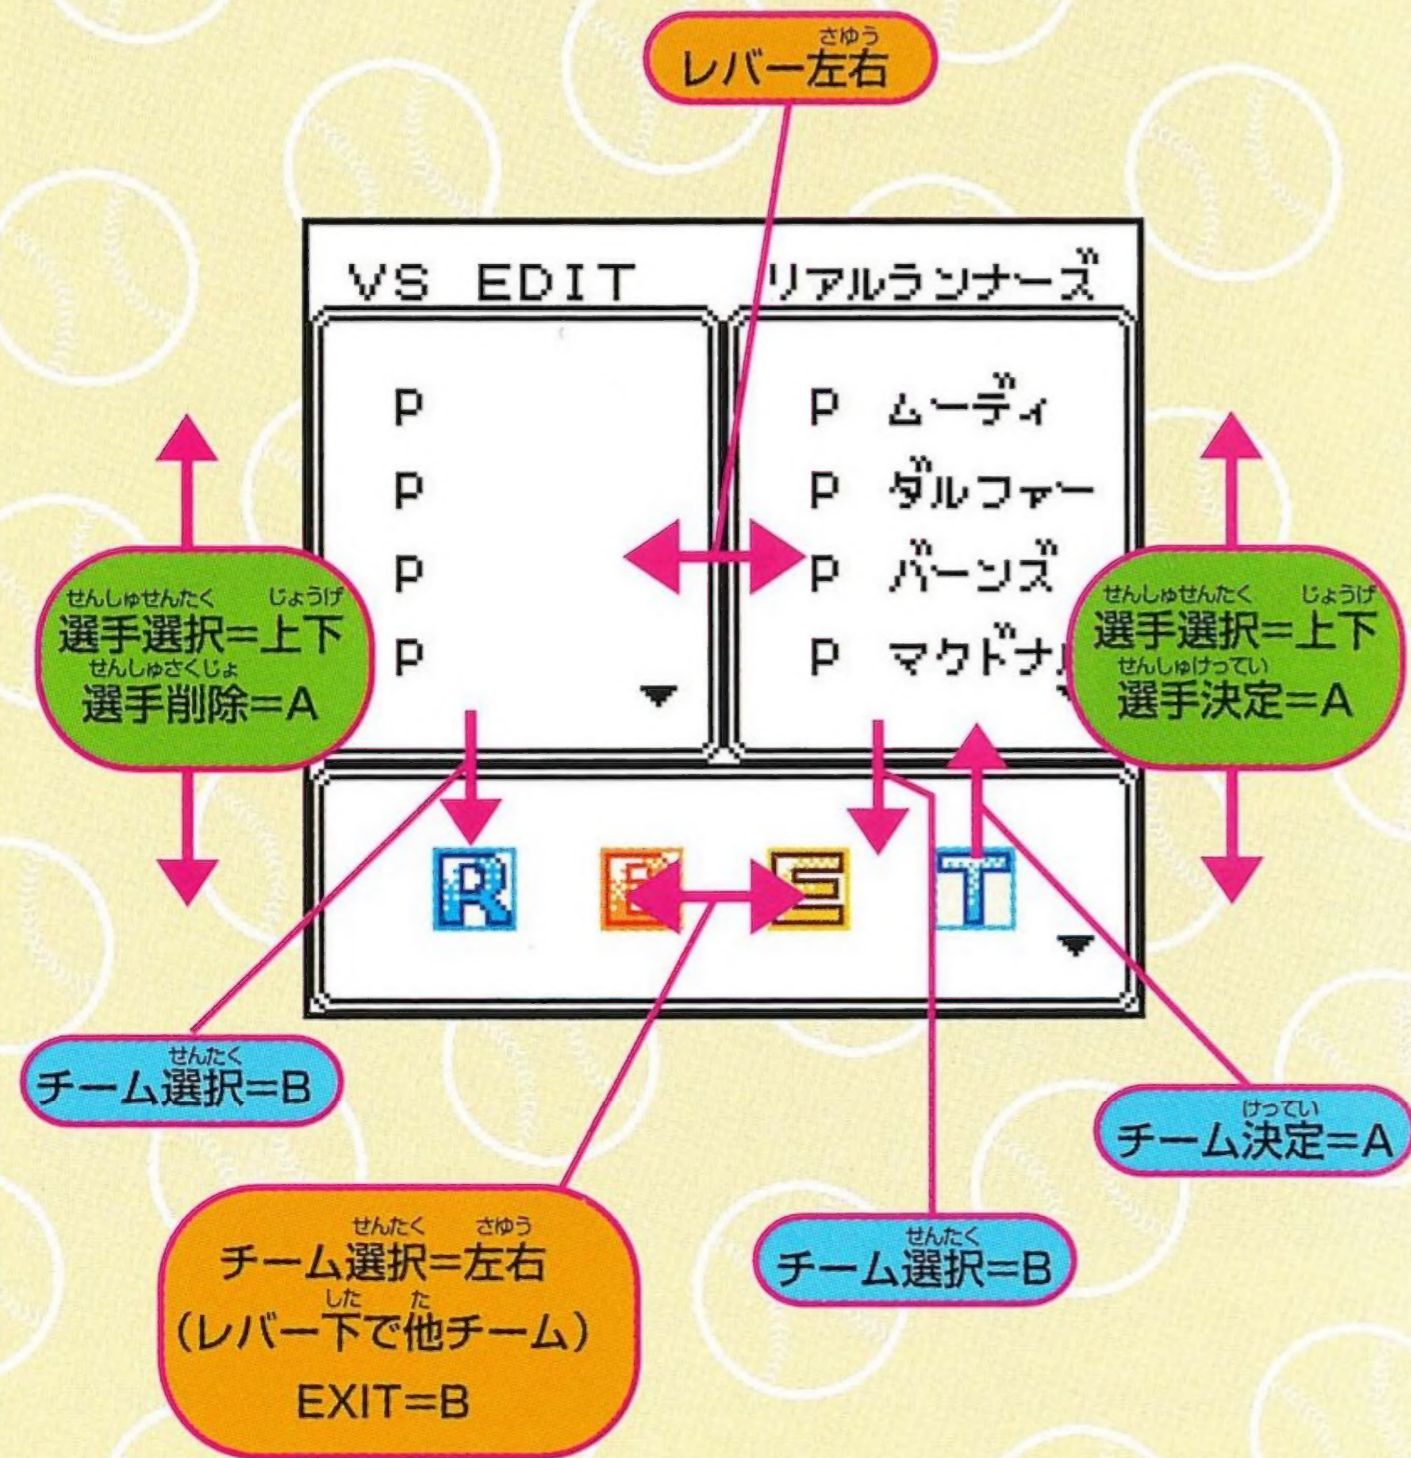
さゆう
レバー左右

VS EDIT リアルランナーズ

P
P
P
P

P ムーディ
P ダルファー
P バーンズ
P マクドナ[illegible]

せんしゅせんたく じょうげ
選手選択=上下
せんしゅさくじょ
選手削除=A

せんしゅせんたく じょうげ
選手選択=上下
せんしゅけってい
選手決定=A

R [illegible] S T

せんたく
チーム選択=B

けってい
チーム決定=A

せんたく さゆう
チーム選択=左右
した た
(レバー下で他チーム)
EXIT=B

せんたく
チーム選択=B